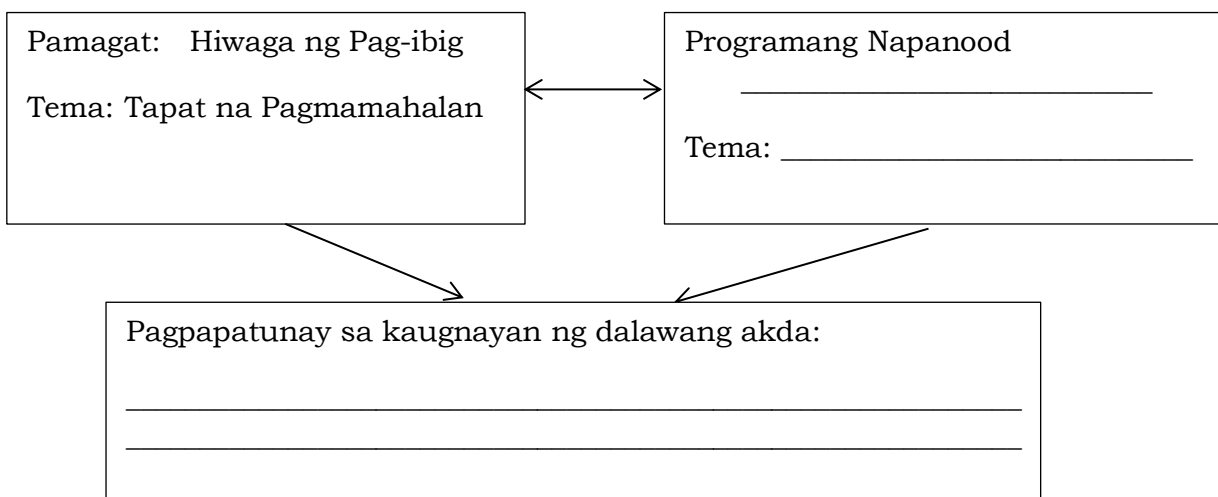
Pamagat: Hiwaga ng Pag-ibig

Tema: Tapat na Pagmamahalan

Programang Napanood

___________________________

Tema: ___________________________

Pagpapatunay sa kaugnayan ng dalawang akda:

______________________________________________________

______________________________________________________